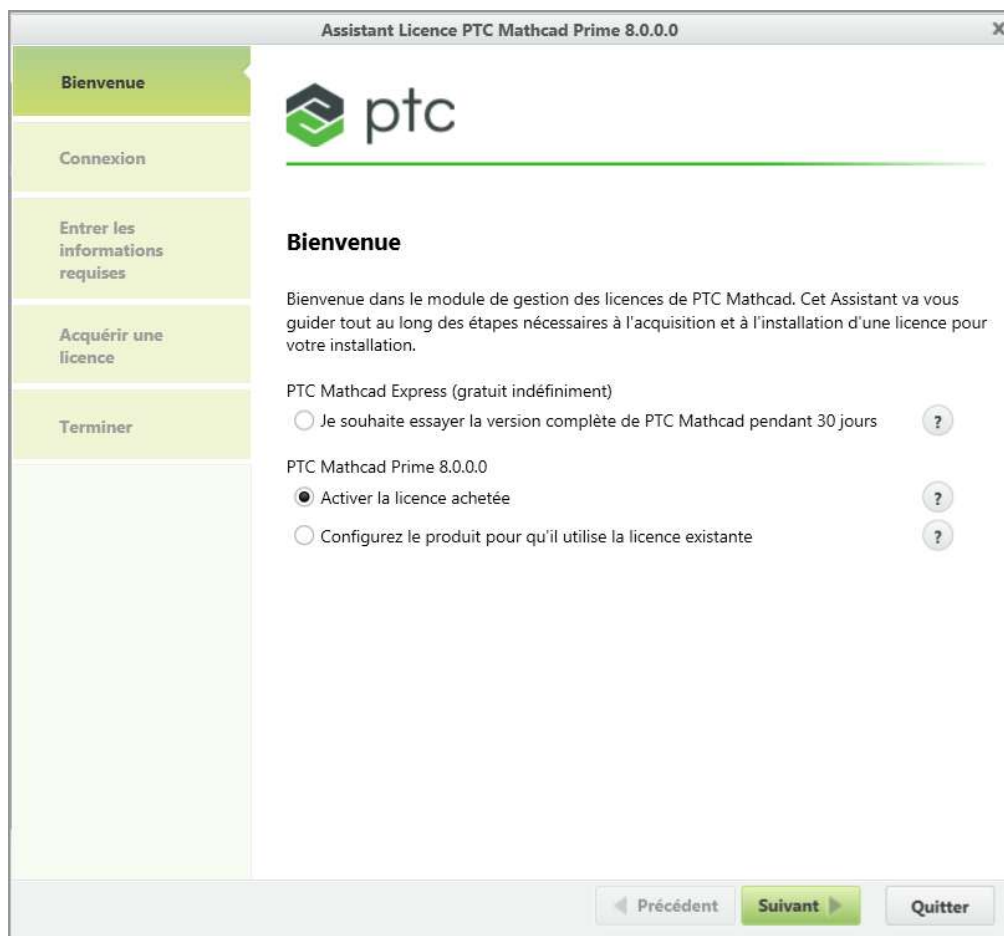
Assistant Licence PTC Mathcad Prime 8.0.0.0

Bienvenue

Connexion

Entrer les informations requises

Acquérir une licence

Terminer

ptc

Bienvenue

Bienvenue dans le module de gestion des licences de PTC Mathcad. Cet Assistant va vous guider tout au long des étapes nécessaires à l'acquisition et à l'installation d'une licence pour votre installation.

PTC Mathcad Express (gratuit indéfiniment)

Je souhaite essayer la version complète de PTC Mathcad pendant 30 jours ?

PTC Mathcad Prime 8.0.0.0

Activer la licence achetée ?

Configurez le produit pour qu'il utilise la licence existante ?

Précédent Suivant Quitter